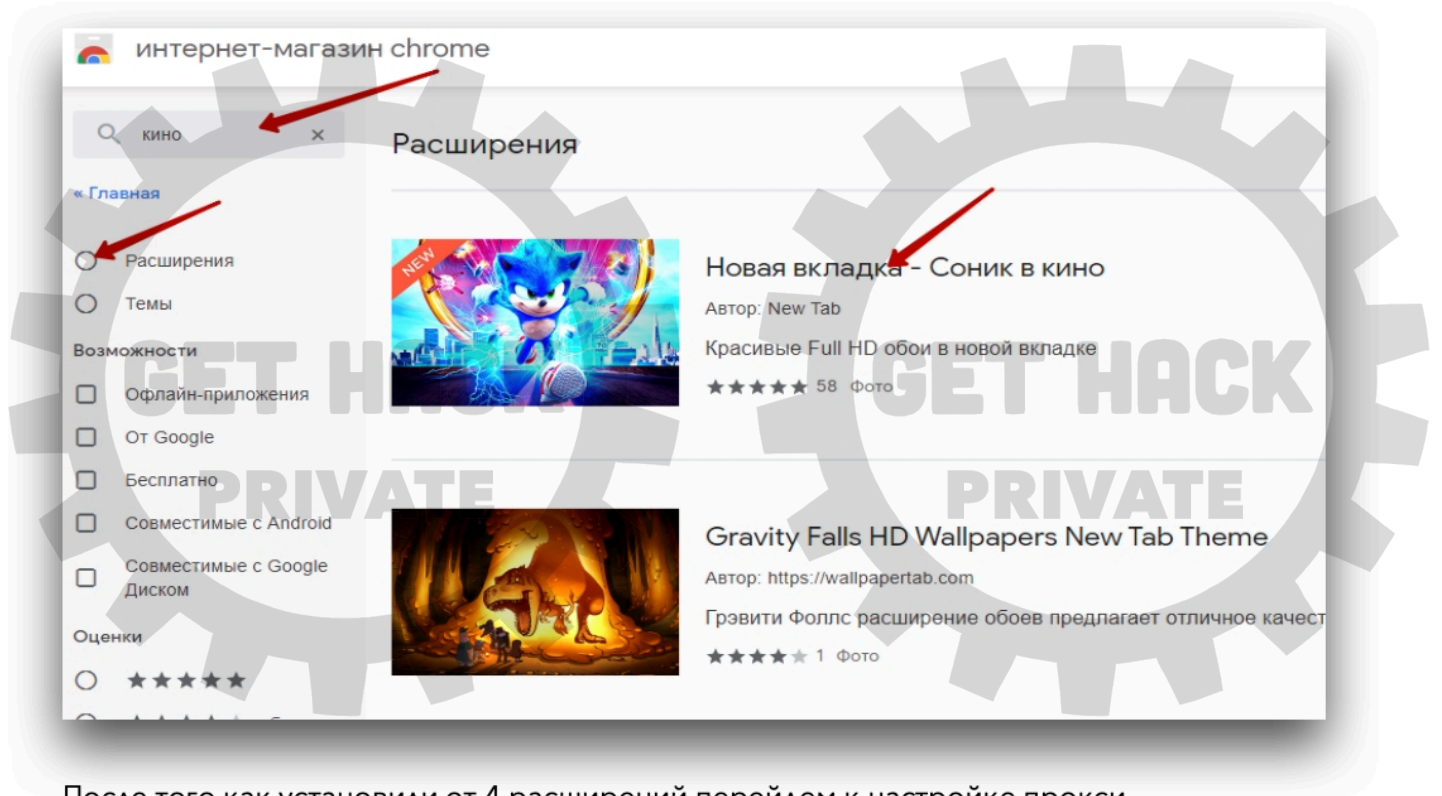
интернет-магазин chrome

кино

« Главная

Расширения

Темы

Возможности

Офлайн-приложения

От Google

Бесплатно

Совместимые с Android

Совместимые с Google Диском

Оценки

★★★★★

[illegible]

Расширения

NEW

Новая вкладка - Соник в кино

Автор: New Tab

Красивые Full HD обои в новой вкладке

★★★★★ 58 Фото

Gravity Falls HD Wallpapers New Tab Theme

Автор: https://wallpapertab.com

Грэвити Фоллс расширение обоев предлагает отличное качест

★★★★★ 1 Фото

GET HACK PRIVATE

GET HACK PRIVATE

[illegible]